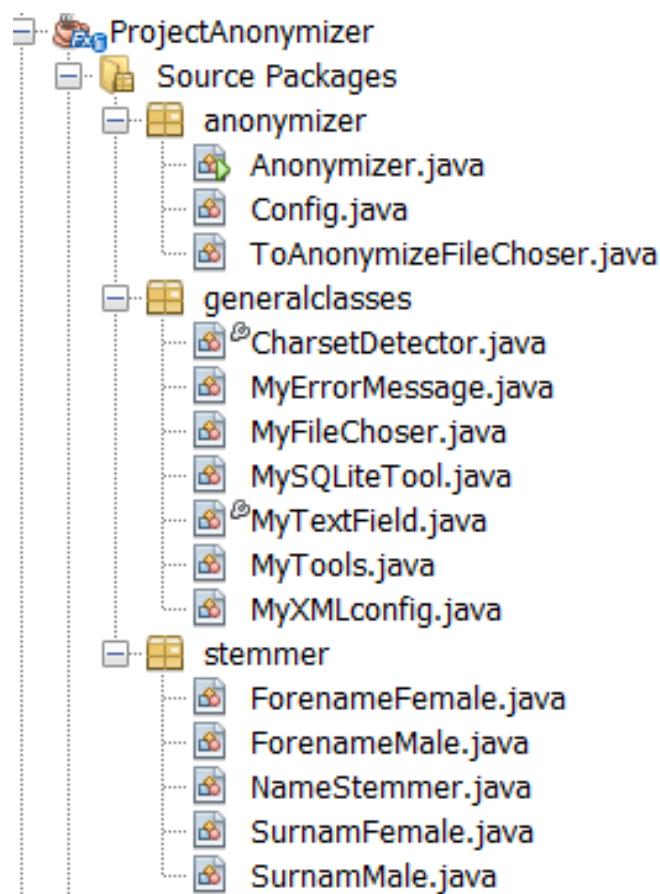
ProjectAnonymizer
Source Packages
anonymizer
Anonymizer.java
Config.java
ToAnonymizeFileChoser.java
generalclasses
CharsetDetector.java
MyErrorMessage.java
MyFileChoser.java
MySQLiteTool.java
MyTextField.java
MyTools.java
MyXMLconfig.java
stemmer
ForenameFemale.java
ForenameMale.java
NameStemmer.java
SurnamFemale.java
SurnamMale.java